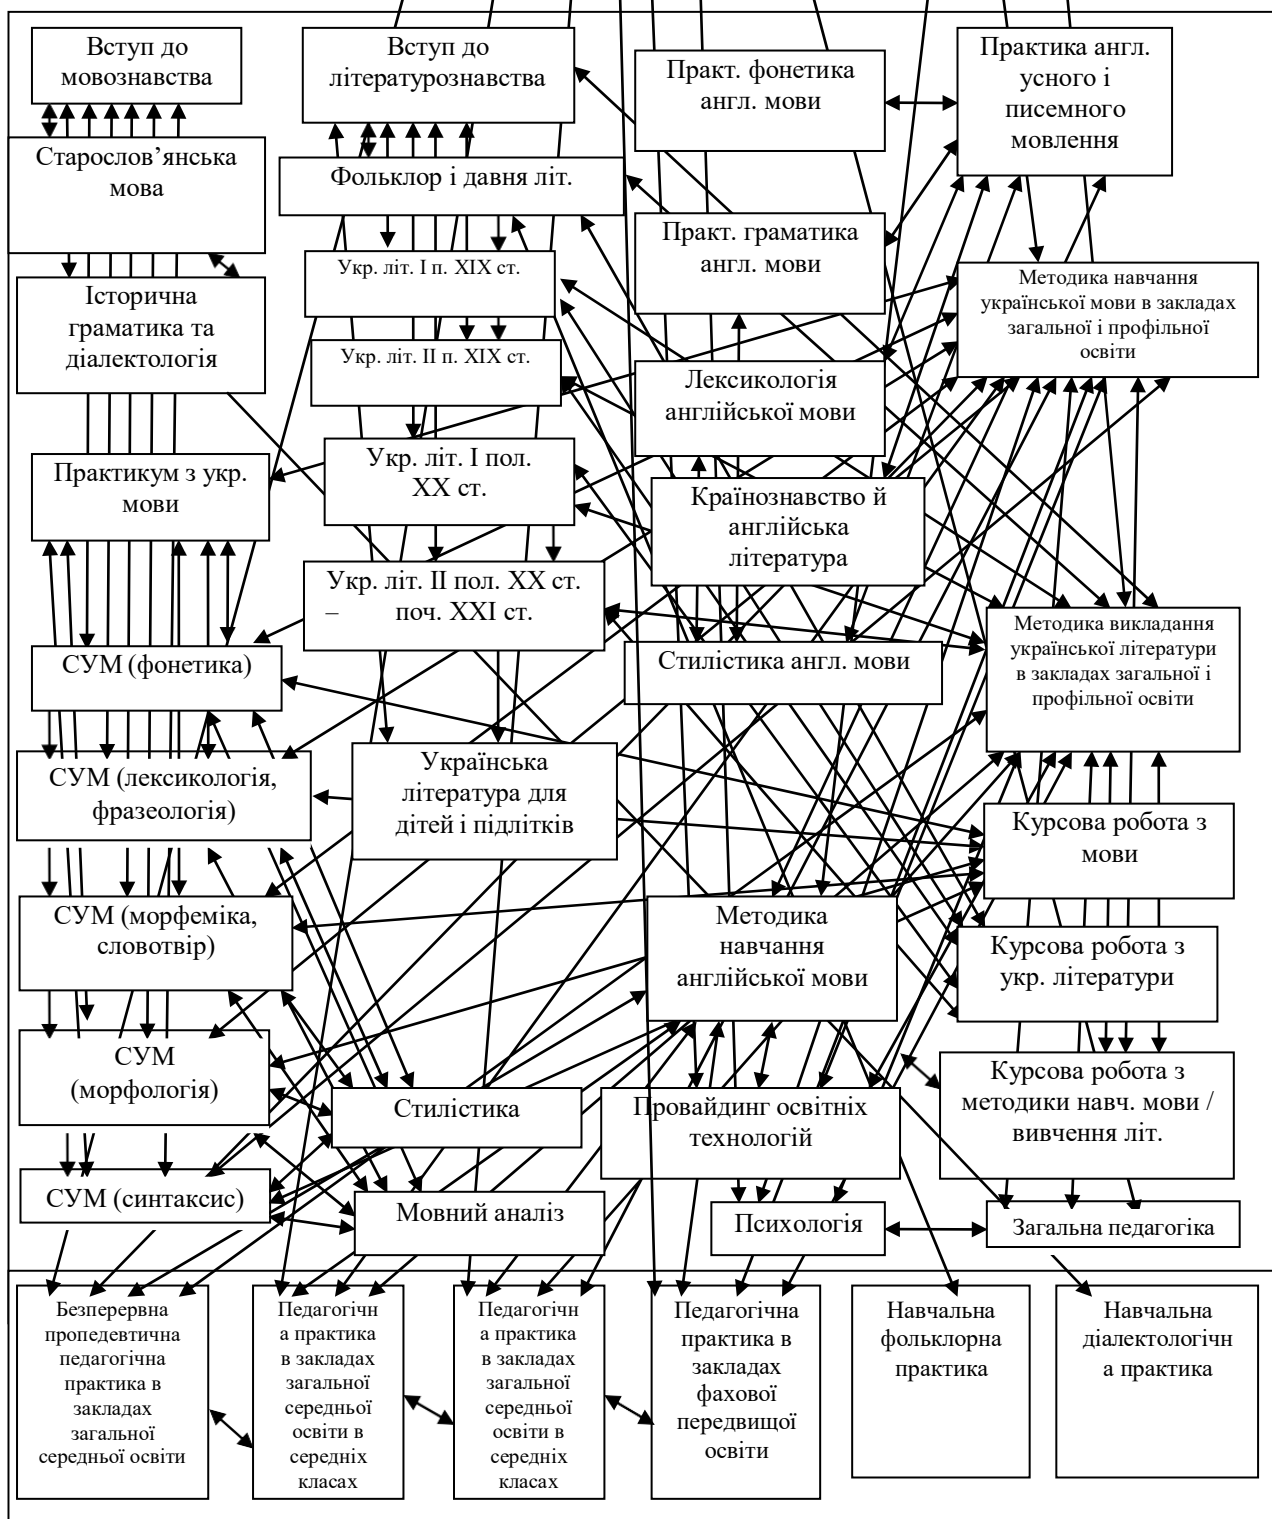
Вступ до мовознавства

Вступ до літературознавства

Практ. фонетика англ. мови

Практика англ. усного і писемного мовлення

Старослов'янська мова

Фольклор і давня літ.

Практ. граматика англ. мови

Укр. літ. I п. XIX ст.

Методика навчання української мови в закладах загальної і профільної освіти

Історична граматика та діалектологія

Укр. літ. II п. XIX ст.

Лексикологія англійської мови

Практикум з укр. мови

Укр. літ. I пол. XX ст.

Країнознавство й англійська література

Укр. літ. II пол. XX ст. – поч. XXI ст.

Методика викладання української літератури в закладах загальної і профільної освіти

СУМ (фонетика)

Стилістика англ. мови

СУМ (лексикологія, фразеологія)

Українська література для дітей і підлітків

Курсова робота з мови

СУМ (морфеміка, словотвір)

Методика навчання англійської мови

Курсова робота з укр. літератури

СУМ (морфологія)

Курсова робота з методики навч. мови / вивчення літ.

Стилістика

Провайдинг освітніх технологій

СУМ (синтаксис)

Мовний аналіз

Психологія

Загальна педагогіка

Безперервна пропедевтична педагогічна практика в закладах загальної середньої освіти

Педагогічна практика в закладах загальної середньої освіти в середніх класах

Педагогічна практика в закладах загальної середньої освіти в середніх класах

Педагогічна практика в закладах фахової передвищої освіти

Навчальна фольклорна практика

Навчальна діалектологічна практика